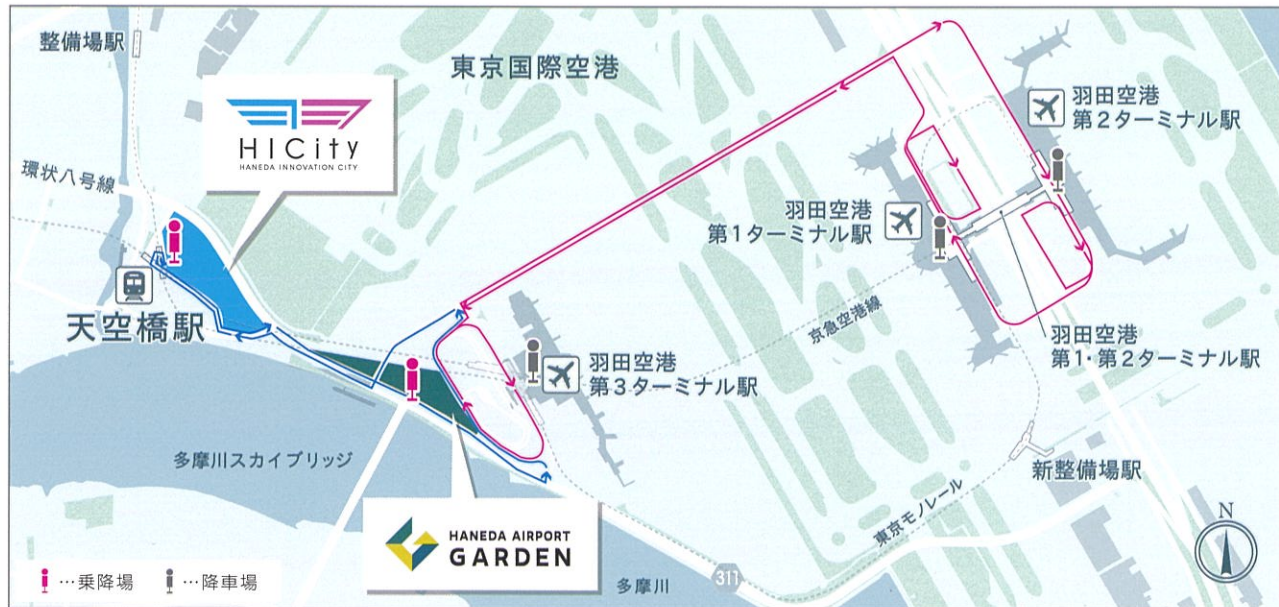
整備場駅

東京国際空港

HICity
HANEDA INNOVATION CITY

環状八号線

天空橋駅

羽田空港
第2ターミナル駅

羽田空港
第1ターミナル駅

京急空港線

羽田空港
第3ターミナル駅

羽田空港
第1・第2ターミナル駅

多摩川スカイブリッジ

新整備場駅

東京モノレール

HANEDA AIRPORT
GARDEN

N

…乗降場 …降車場

多摩川

311